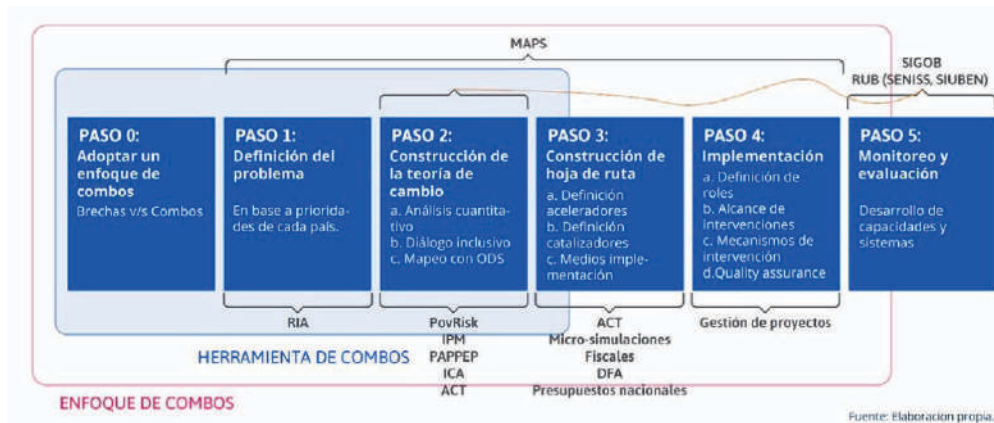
MAPS

SIGOB
RUB (SENISS, SIUBEN)

PASO 0:
Adoptar un enfoque de combos
Brechas v/s Combos

PASO 1:
Definición del problema
En base a prioridades de cada país.

PASO 2:
Construcción de la teoría de cambio
a. Análisis cuantitativo
b. Diálogo inclusivo
c. Mapeo con ODS

PASO 3:
Construcción de hoja de ruta
a. Definición aceleradores
b. Definición catalizadores
c. Medios implementación

PASO 4:
Implementación
a. Definición de roles
b. Alcance de intervenciones
c. Mecanismos de intervención
d.Quality assurance

PASO 5:
Monitoreo y evaluación
Desarrollo de capacidades y sistemas

RIA

PovRisk
IPM
PAPPEP
ICA
ACT

ACT
Micro-simulaciones
Fiscales
DFA
Presupuestos nacionales

Gestión de proyectos

HERRAMIENTA DE COMBOS

ENFOQUE DE COMBOS

Fuente: Elaboracion propia.